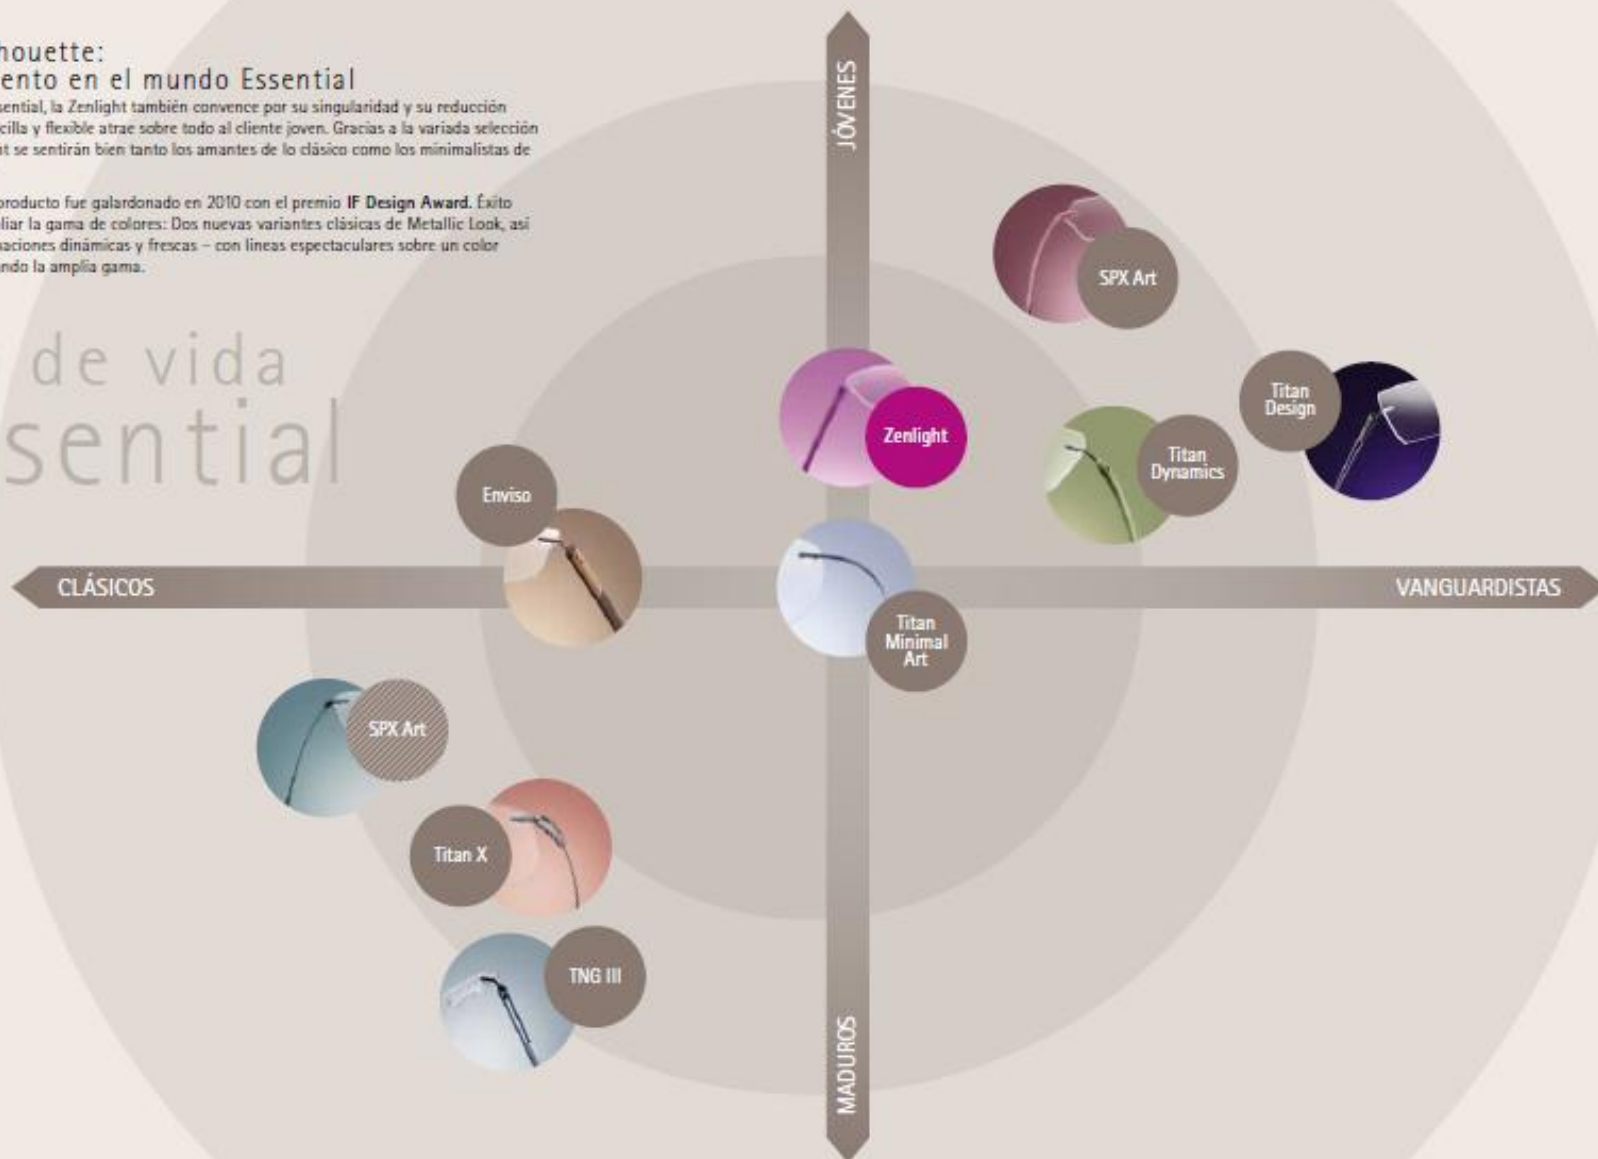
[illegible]houette:
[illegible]ento en el mundo Essential
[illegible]sential, la Zenlight también convence por su singularidad y su reducción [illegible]cilla y flexible atrae sobre todo al cliente joven. Gracias a la variada selección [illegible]t se sentirán bien tanto los amantes de lo clásico como los minimalistas de

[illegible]producto fue galardonado en 2010 con el premio **IF Design Award.** Éxito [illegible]liar la gama de colores: Dos nuevas variantes clásicas de Metallic Look, así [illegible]aciones dinámicas y frescas – con líneas espectaculares sobre un color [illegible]ndo la amplia gama.

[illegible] de vida
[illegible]sential

JÓVENES

SPX Art

Titan Design

Zenlight

Titan Dynamics

Enviso

CLÁSICOS

VANGUARDISTAS

Titan Minimal Art

SPX Art

Titan X

TNG III

MADUROS